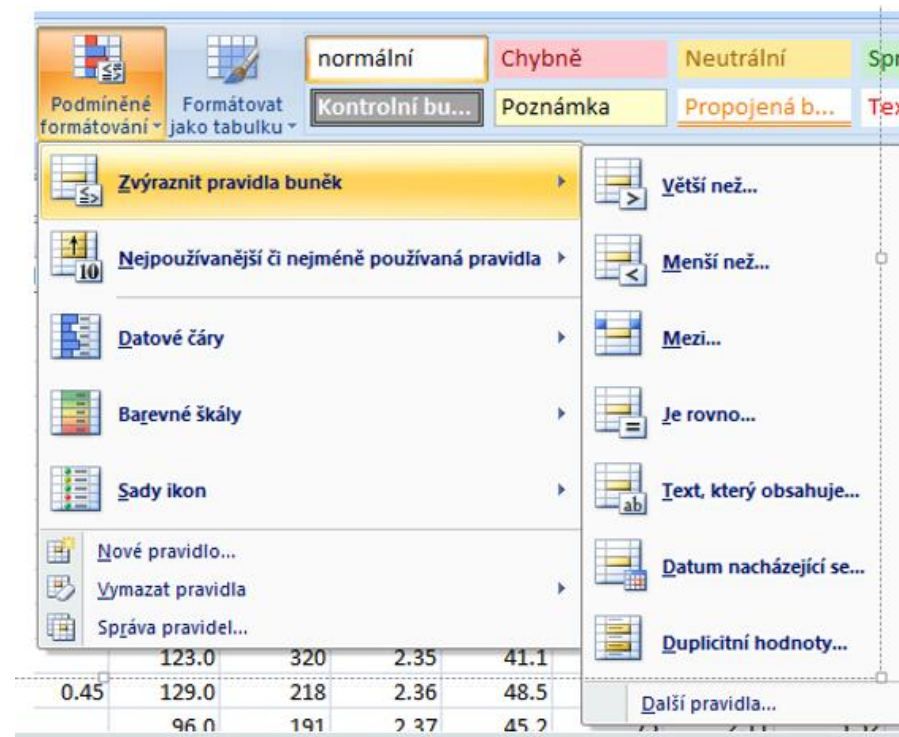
Podmíněné formátování
Formátovat jako tabulku

normální
Chybně
Neutrální
Spr
Kontrolní bu...
Poznámka
Propojená b...
Tex

Zvýraznit pravidla buněk
Nejpoužívanější či nejméně používaná pravidla
Datové čáry
Barevné škály
Sady ikon
Nové pravidlo...
Vymazat pravidla
Správa pravidel...

Větší než...
Menší než...
Mezi...
Je rovno...
Text, který obsahuje...
Datum nacházející se...
Duplicitní hodnoty...
Další pravidla...

| | 123.0 | 320 | 2.35 | 41.1 |
|---|---|---|---|---|
| 0.45 | 129.0 | 218 | 2.36 | 48.5 |
| | 96.0 | 191 | 2.37 | 45.2 |